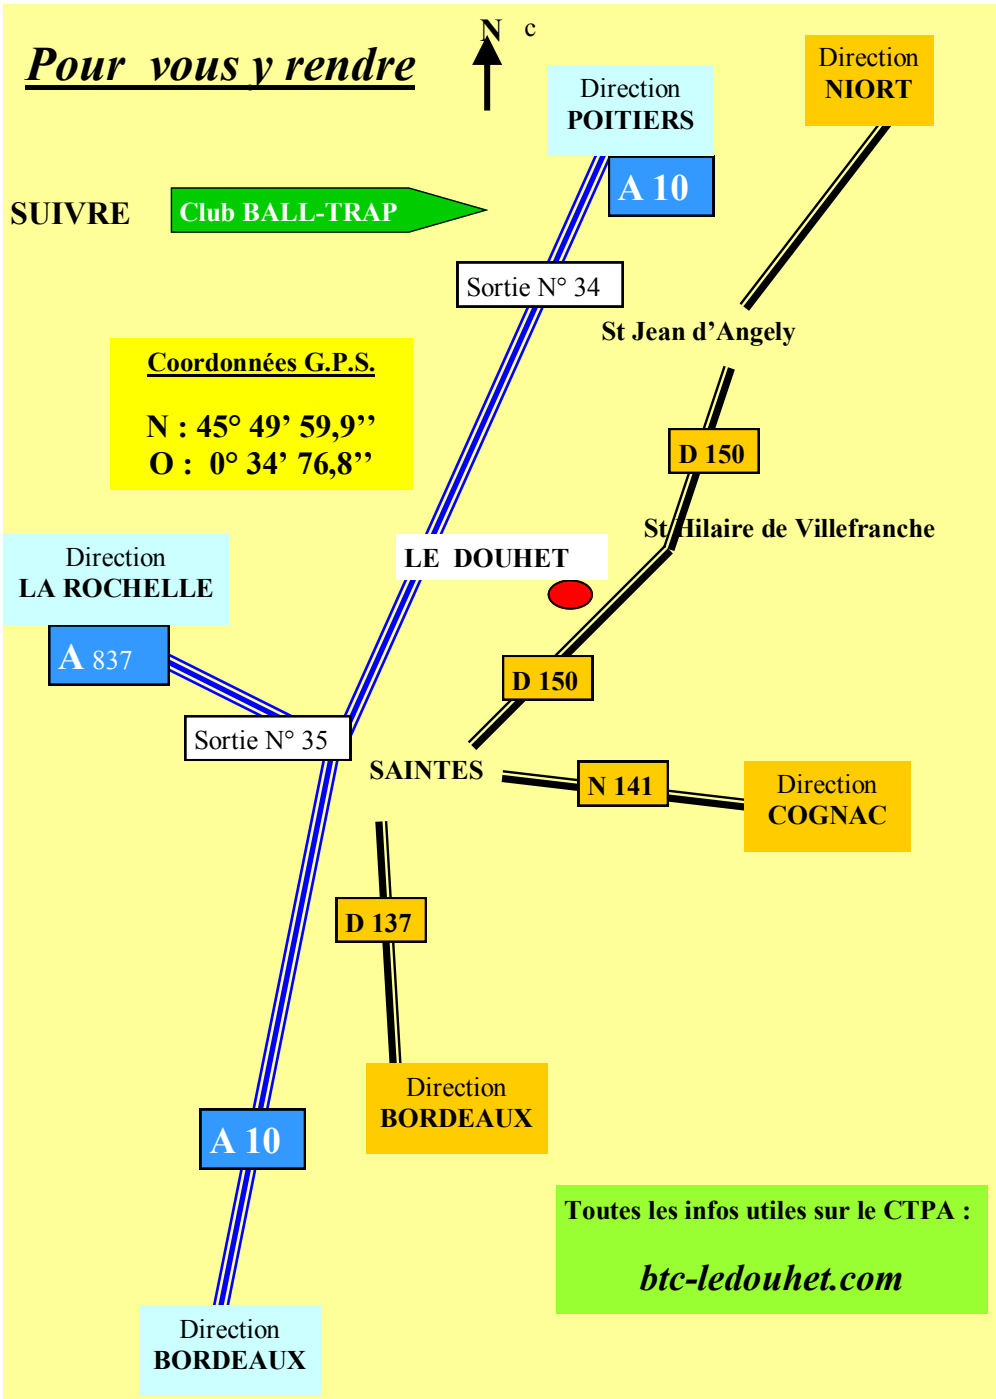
Pour vous y rendre

N c

Direction POITIERS

Direction NIORT

SUIVRE

Club BALL-TRAP

A 10

Sortie N° 34

St Jean d'Angely

Coordonnées G.P.S.

N : 45° 49' 59,9''
O : 0° 34' 76,8''

D 150

St Hilaire de Villefranche

Direction LA ROCHELLE

LE DOUHET

A 837

D 150

Sortie N° 35

SAINTES

N 141

Direction COGNAC

D 137

Direction BORDEAUX

A 10

Toutes les infos utiles sur le CTPA :

btc-ledouhet.com

Direction BORDEAUX